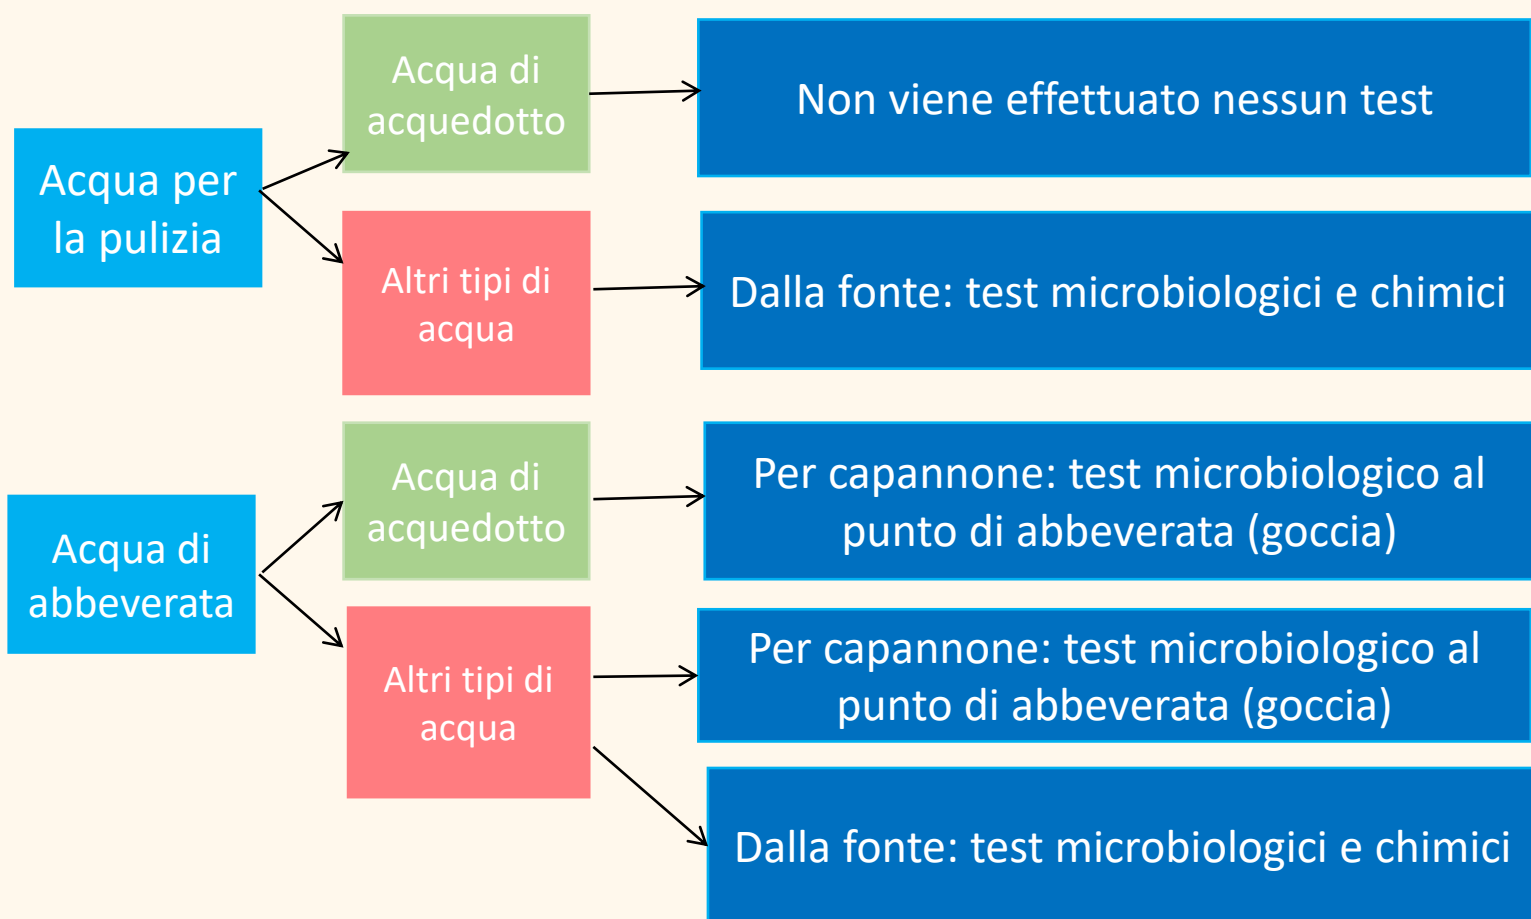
Acqua per la pulizia

Acqua di acquedotto

Non viene effettuato nessun test

Altri tipi di acqua

Dalla fonte: test microbiologici e chimici

Acqua di abbeverata

Acqua di acquedotto

Per capannone: test microbiologico al punto di abbeverata (goccia)

Altri tipi di acqua

Per capannone: test microbiologico al punto di abbeverata (goccia)

Dalla fonte: test microbiologici e chimici